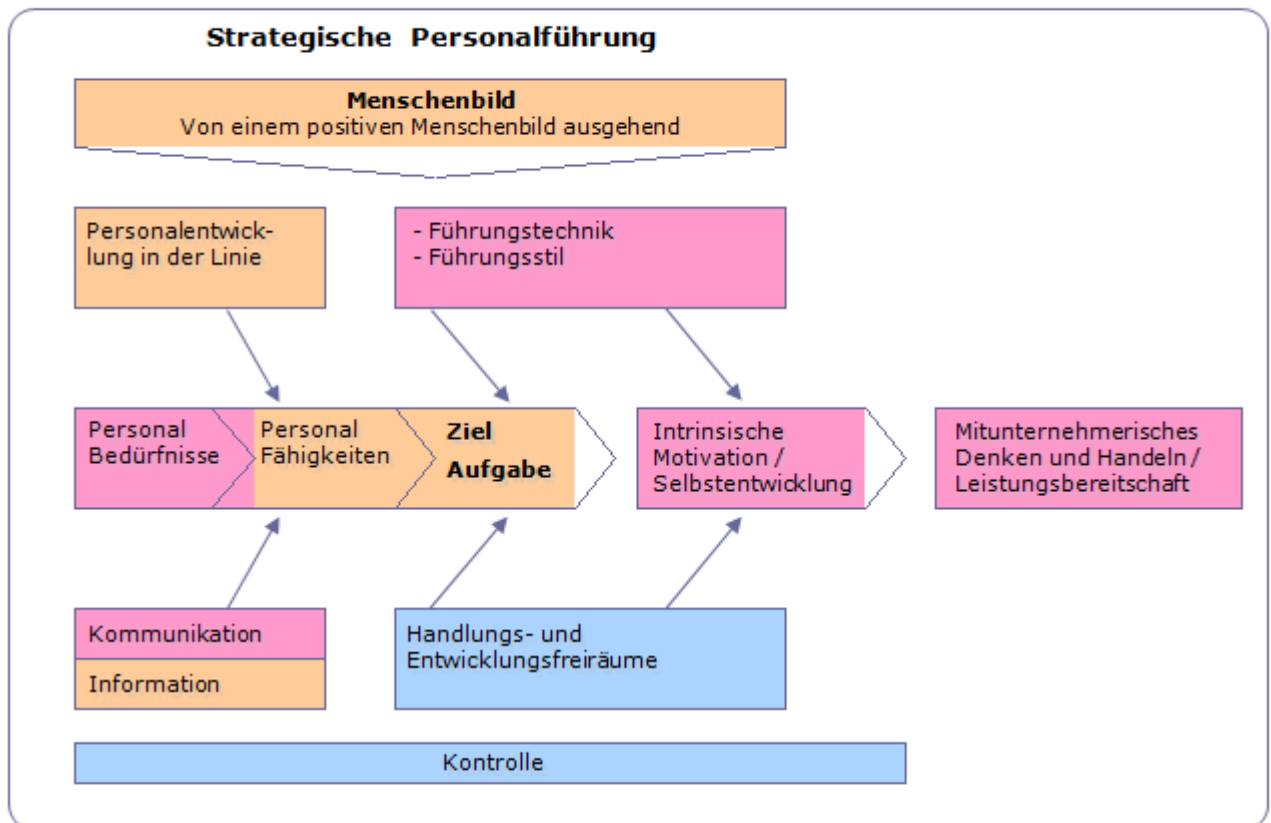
Strategische Personalführung

Menschenbild
Von einem positiven Menschenbild ausgehend

Personalentwicklung in der Linie

- Führungstechnik
- Führungsstil

Personal Bedürfnisse

Personal Fähigkeiten

Ziel
Aufgabe

Intrinsische Motivation / Selbstentwicklung

Mitunternehmerisches Denken und Handeln / Leistungsbereitschaft

Kommunikation

Information

Handlungs- und Entwicklungsfreiräume

Kontrolle